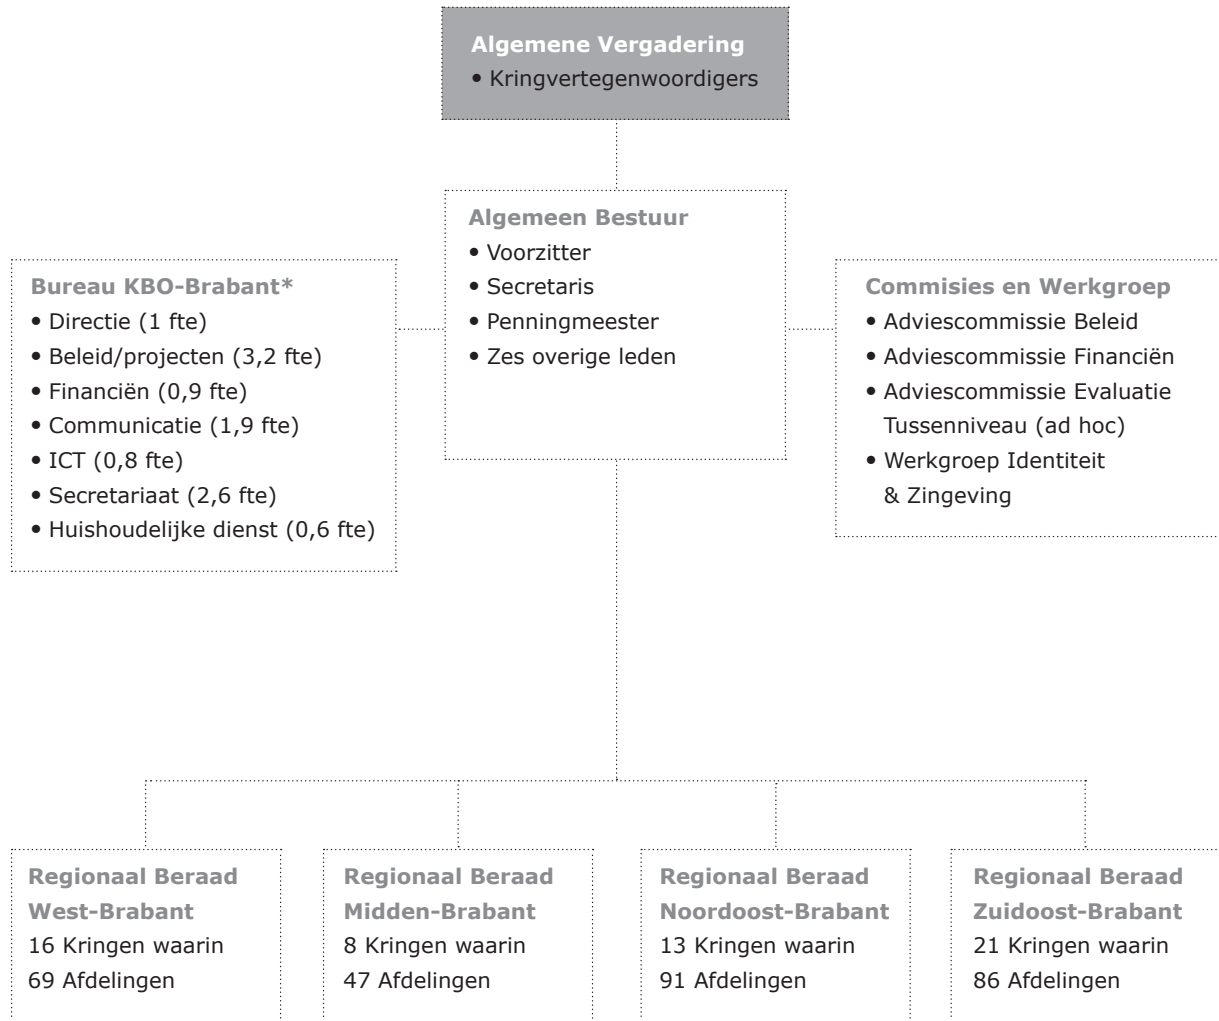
Algemene Vergadering
• Kringvertegenwoordigers

Algemeen Bestuur
• Voorzitter
• Secretaris
• Penningmeester
• Zes overige leden

Bureau KBO-Brabant*
• Directie (1 fte)
• Beleid/projecten (3,2 fte)
• Financiën (0,9 fte)
• Communicatie (1,9 fte)
• ICT (0,8 fte)
• Secretariaat (2,6 fte)
• Huishoudelijke dienst (0,6 fte)

Commisies en Werkgroep
• Adviescommissie Beleid
• Adviescommissie Financiën
• Adviescommissie Evaluatie Tussenniveau (ad hoc)
• Werkgroep Identiteit & Zingeving

Regionaal Beraad West-Brabant
16 Kringen waarin 69 Afdelingen

Regionaal Beraad Midden-Brabant
8 Kringen waarin 47 Afdelingen

Regionaal Beraad Noordoost-Brabant
13 Kringen waarin 91 Afdelingen

Regionaal Beraad Zuidoost-Brabant
21 Kringen waarin 86 Afdelingen